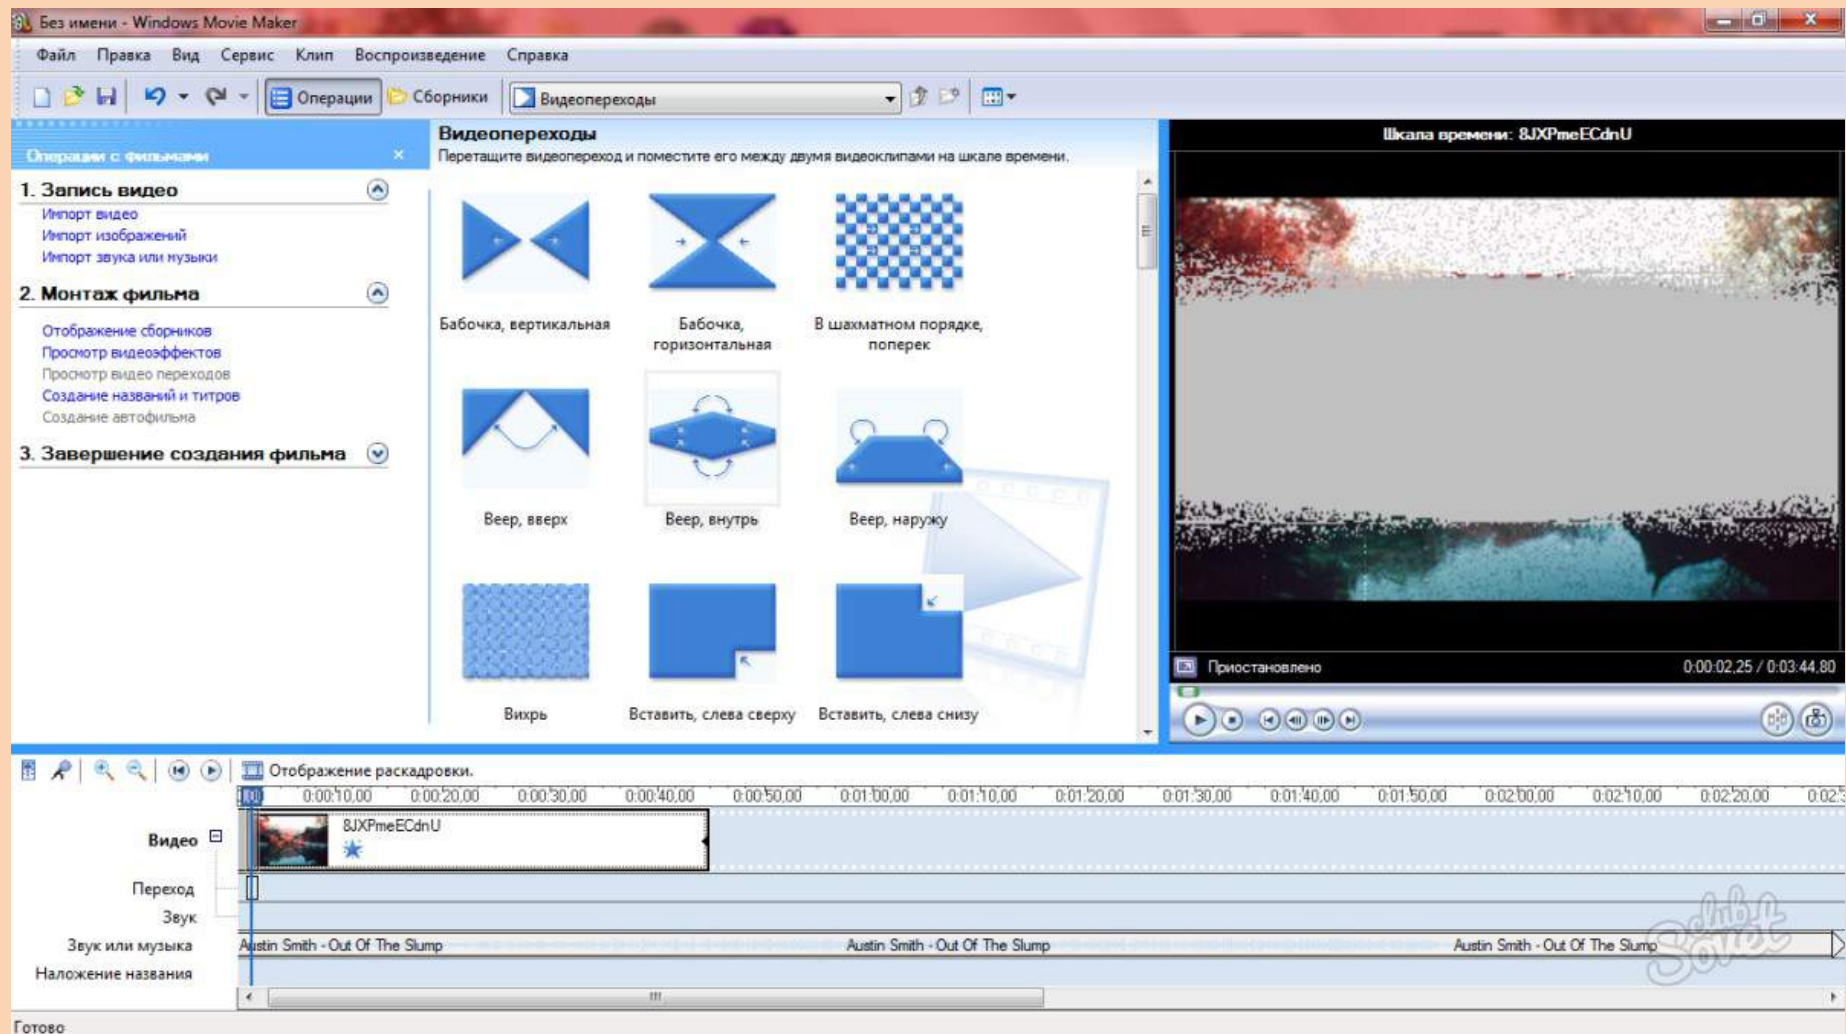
Без имени - Windows Movie Maker

Файл Правка Вид Сервис Клип Воспроизведение Справка

Операции Сборники Видеопереходы

Операции с фильмами ×

1. Запись видео
Импорт видео
Импорт изображений
Импорт звука или музыки

2. Монтаж фильма
Отображение сборников
Просмотр видеоэффектов
Просмотр видео переходов
Создание названий и титров
Создание автофильма

3. Завершение создания фильма

Видеопереходы
Перетащите видеопереход и поместите его между двумя видеоклипами на шкале времени.

Бабочка, вертикальная
Бабочка, горизонтальная
В шахматном порядке, поперек
Веер, вверх
Веер, внутрь
Веер, наружу
Вихрь
Вставить, слева сверху
Вставить, слева снизу

Шкала времени: 8JXPmeECdnU

Приостановлено 0:00:02,25 / 0:03:44,80

Отображение раскадровки.

0:00:10,00 0:00:20,00 0:00:30,00 0:00:40,00 0:00:50,00 0:01:00,00 0:01:10,00 0:01:20,00 0:01:30,00 0:01:40,00 0:01:50,00 0:02:00,00 0:02:10,00 0:02:20,00 0:02:3

Видео
8JXPmeECdnU
Переход
Звук
Звук или музыка
Austin Smith - Out Of The Slump Austin Smith - Out Of The Slump Austin Smith - Out Of The Slump
Наложение названия

Готово